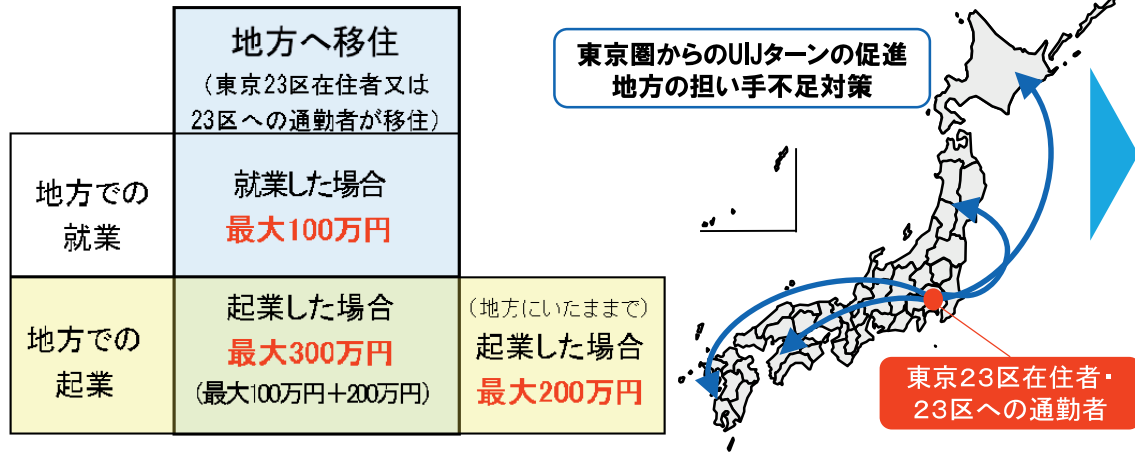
|  | 地方へ移住（東京23区在住者又は23区への通勤者が移住） |  |
|---|---|---|
| 地方での就業 | 就業した場合 最大100万円 |  |
| 地方での起業 | 起業した場合 最大300万円（最大100万円＋200万円） | （地方にいたままで）起業した場合 最大200万円 |

東京圏からのUIJターンの促進
地方の担い手不足対策

東京23区在住者・23区への通勤者